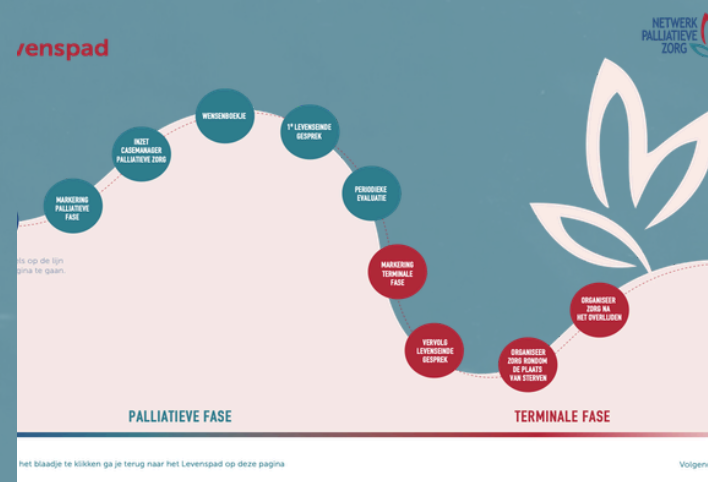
venspad

NETWERK PALLIATIEVE ZORG

MARKERING PALLIATIEVE FASE

INZET CASEMANAGER PALLIATIEVE ZORG

WENSENBOEKJE

$1^e$ LEVENSEINDE GESPREK

PERIODIEKE EVALUATIE

MARKERING TERMINALE FASE

VERVOLG LEVENSEINDE GESPREK

ORGANISEER ZORG RONDOM DE PLAATS VAN STERVEN

ORGANISEER ZORG NA HET OVERLIJDEN

ls op de lijn pagina te gaan.

PALLIATIEVE FASE

TERMINALE FASE

het blaadje te klikken ga je terug naar het Levenspad op deze pagina

Volgen